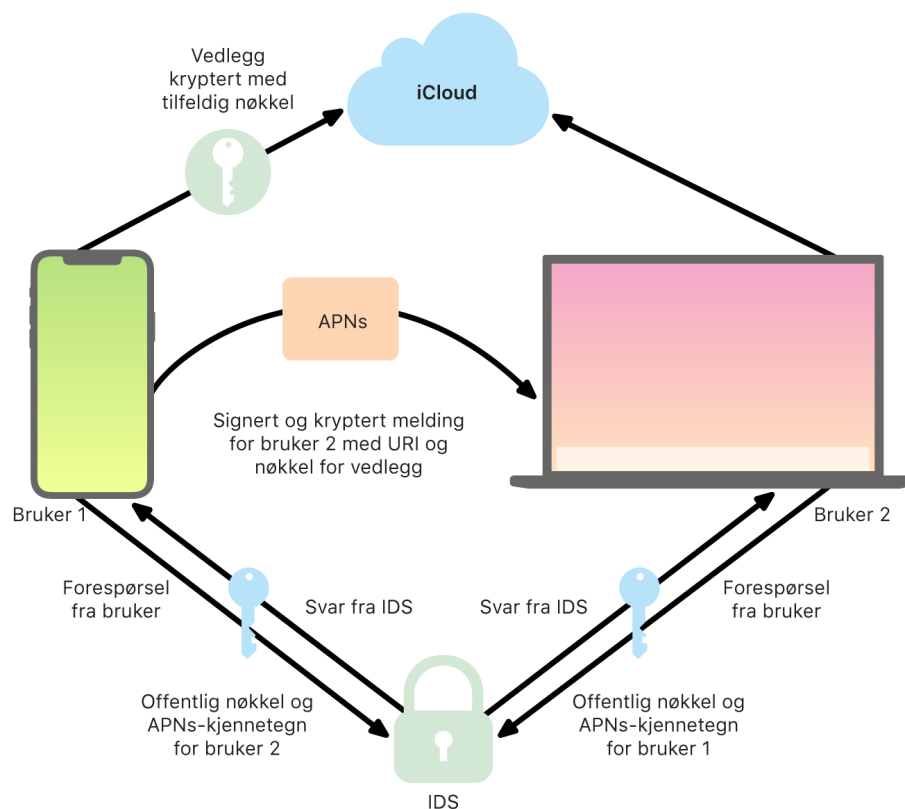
Vedlegg kryptert med tilfeldig nøkkel

iCloud

APNs

Signert og kryptert melding for bruker 2 med URI og nøkkel for vedlegg

Bruker 1

Bruker 2

Forespørsel fra bruker

Svar fra IDS

Svar fra IDS

Forespørsel fra bruker

Offentlig nøkkel og APNs-kjennetegn for bruker 2

Offentlig nøkkel og APNs-kjennetegn for bruker 1

IDS